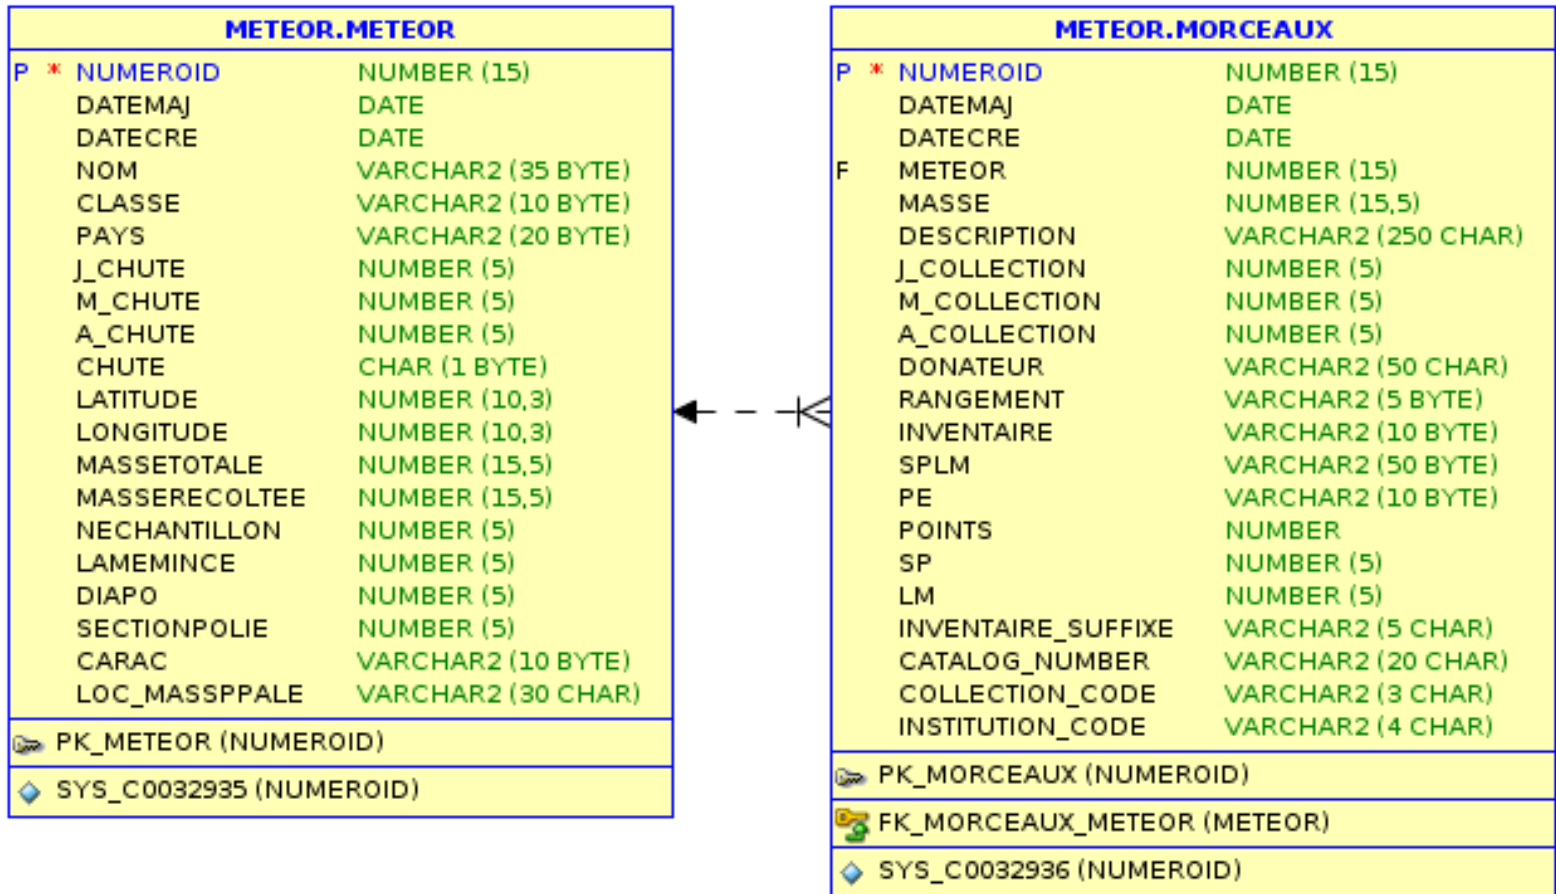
METEOR.METEOR

P * NUMEROID NUMBER (15)
DATEMAJ DATE
DATECRE DATE
NOM VARCHAR2 (35 BYTE)
CLASSE VARCHAR2 (10 BYTE)
PAYS VARCHAR2 (20 BYTE)
J_CHUTE NUMBER (5)
M_CHUTE NUMBER (5)
A_CHUTE NUMBER (5)
CHUTE CHAR (1 BYTE)
LATITUDE NUMBER (10,3)
LONGITUDE NUMBER (10,3)
MASSETOTALE NUMBER (15,5)
MASSERECOLTEE NUMBER (15,5)
NECHANTILLON NUMBER (5)
LAMEMINCE NUMBER (5)
DIAPO NUMBER (5)
SECTIONPOLIE NUMBER (5)
CARAC VARCHAR2 (10 BYTE)
LOC_MASSPPALE VARCHAR2 (30 CHAR)

PK_METEOR (NUMEROID)

SYS_C0032935 (NUMEROID)

METEOR.MORCEAUX

P * NUMEROID NUMBER (15)
DATEMAJ DATE
DATECRE DATE
F METEOR NUMBER (15)
MASSE NUMBER (15,5)
DESCRIPTION VARCHAR2 (250 CHAR)
J_COLLECTION NUMBER (5)
M_COLLECTION NUMBER (5)
A_COLLECTION NUMBER (5)
DONATEUR VARCHAR2 (50 CHAR)
RANGEMENT VARCHAR2 (5 BYTE)
INVENTAIRE VARCHAR2 (10 BYTE)
SPLM VARCHAR2 (50 BYTE)
PE VARCHAR2 (10 BYTE)
POINTS NUMBER
SP NUMBER (5)
LM NUMBER (5)
INVENTAIRE_SUFFIXE VARCHAR2 (5 CHAR)
CATALOG_NUMBER VARCHAR2 (20 CHAR)
COLLECTION_CODE VARCHAR2 (3 CHAR)
INSTITUTION_CODE VARCHAR2 (4 CHAR)

PK_MORCEAUX (NUMEROID)

FK_MORCEAUX_METEOR (METEOR)

SYS_C0032936 (NUMEROID)